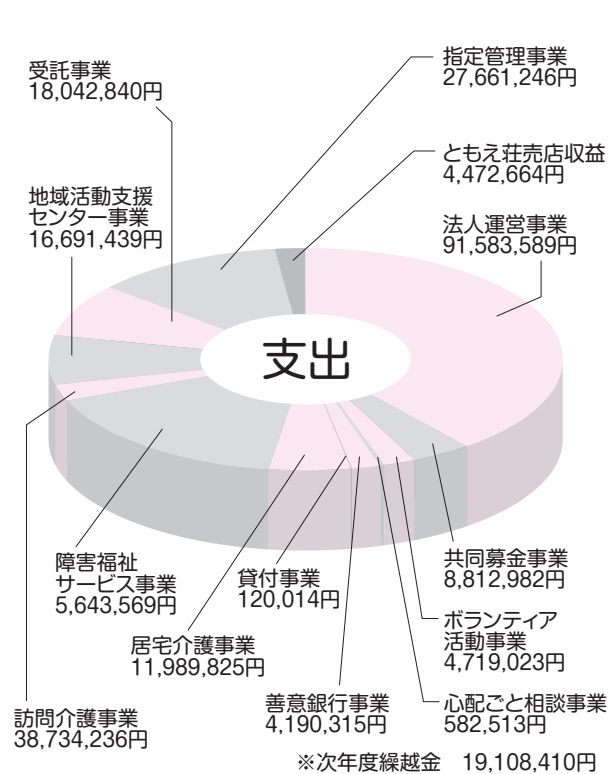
受託事業
18,042,840円

指定管理事業
27,661,246円

ともえ荘売店収益
4,472,664円

地域活動支援センター事業
16,691,439円

法人運営事業
91,583,589円

支出

共同募金事業
8,812,982円

障害福祉サービス事業
5,643,569円

貸付事業
120,014円

ボランティア活動事業
4,719,023円

居宅介護事業
11,989,825円

善意銀行事業
4,190,315円

心配ごと相談事業
582,513円

訪問介護事業
38,734,236円

※次年度繰越金　19,108,410円